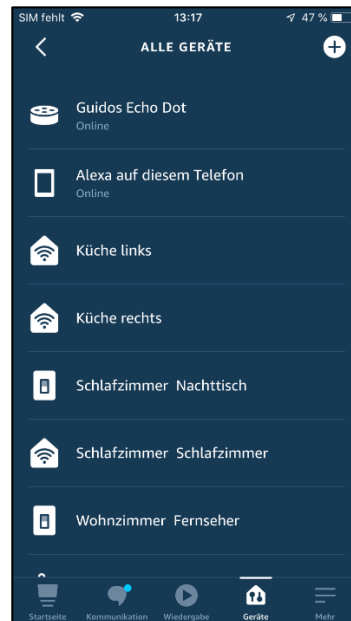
SIM fehlt 13:17 47 %

ALLE GERÄTE

Guidos Echo Dot
Online

Alexa auf diesem Telefon
Online

Küche links

Küche rechts

Schlafzimmer Nachttisch

Schlafzimmer Schlafzimmer

Wohnzimmer Fernseher

Startseite Kommunikation Wiedergabe Geräte Mehr